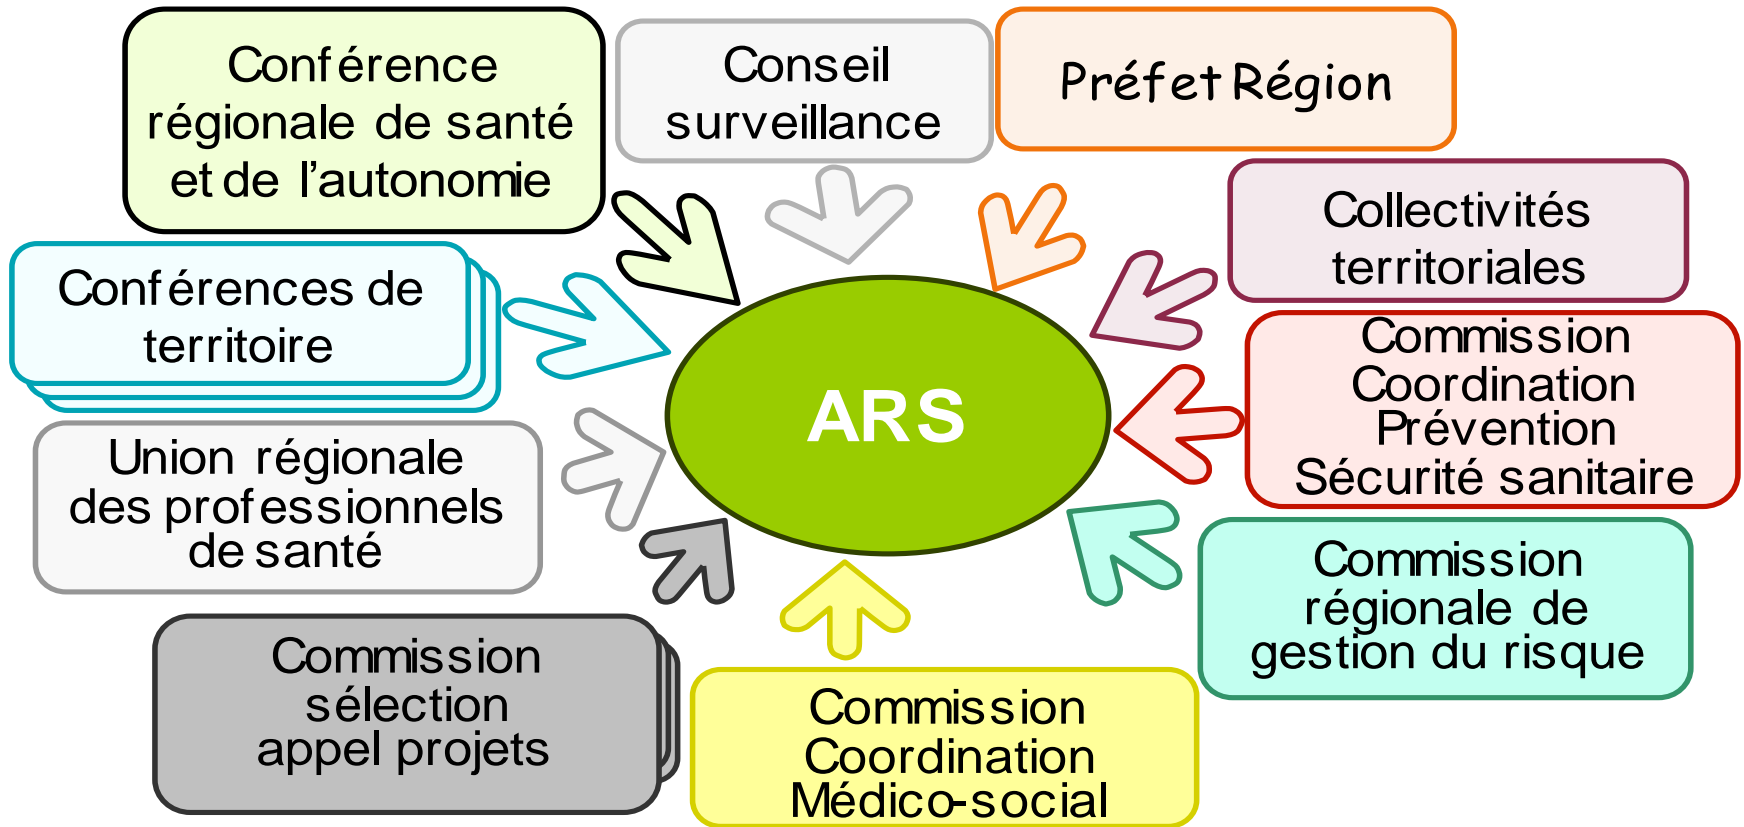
Conférence régionale de santé et de l'autonomie

Conseil surveillance

Préfet Région

Collectivités territoriales

Conférences de territoire

ARS

Commission Coordination Prévention Sécurité sanitaire

Union régionale des professionnels de santé

Commission régionale de gestion du risque

Commission sélection appel projets

Commission Coordination Médico-social